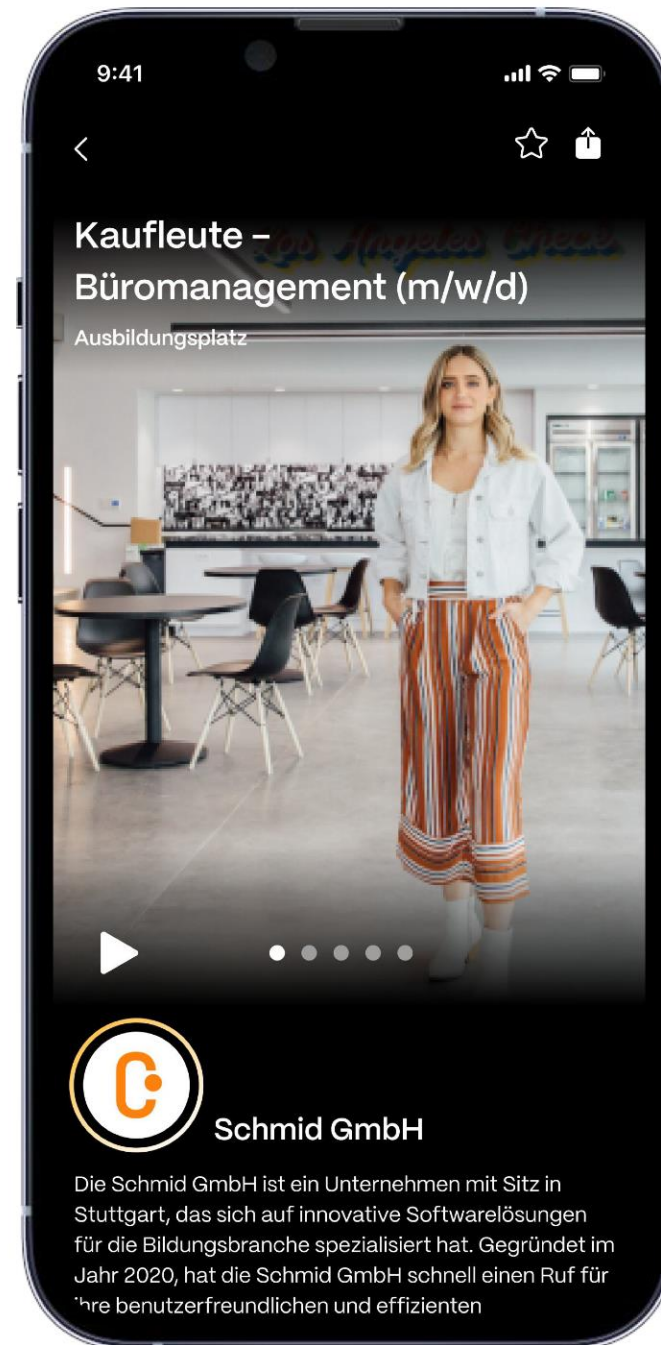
9:41

Kaufleute – Büromanagement (m/w/d)

Ausbildungsplatz

Schmid GmbH

Die Schmid GmbH ist ein Unternehmen mit Sitz in Stuttgart, das sich auf innovative Softwarelösungen für die Bildungsbranche spezialisiert hat. Gegründet im Jahr 2020, hat die Schmid GmbH schnell einen Ruf für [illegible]hre benutzerfreundlichen und effizienten